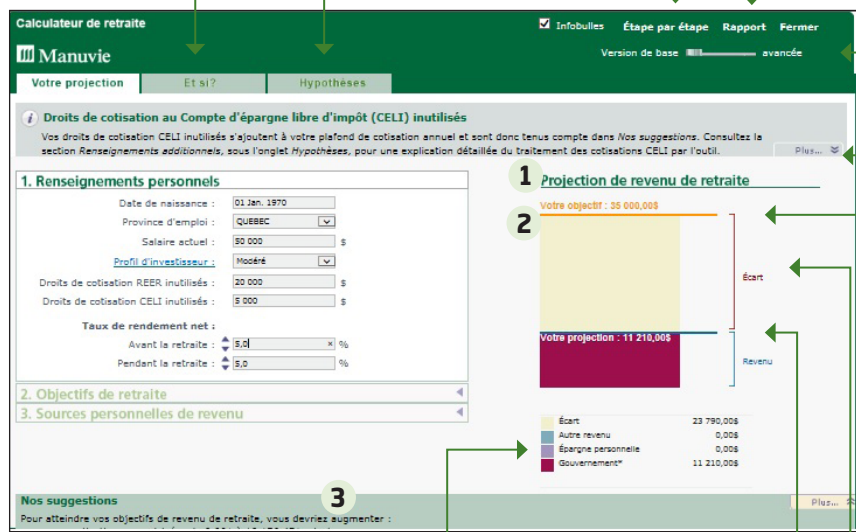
Calculateur de retraite

Infobulles Étape par étape Rapport Fermer

Manuvie

Version de base avancée

Votre projection Et si? Hypothèses

Droits de cotisation au Compte d'épargne libre d'impôt (CELI) inutilisés

Vos droits de cotisation CELI inutilisés s'ajoutent à votre plafond de cotisation annuel et sont donc tenus compte dans Nos suggestions. Consultez la section Renseignements additionnels, sous l'onglet Hypothèses, pour une explication détaillée du traitement des cotisations CELI par l'outil.

Plus...

1. Renseignements personnels

Date de naissance : 01 Jan. 1970

Province d'emploi : QUEBEC

Salaire actuel : 50 000 $

Profil d'investisseur : Modéré

Droits de cotisation REER inutilisés : 20 000 $

Droits de cotisation CELI inutilisés : 5 000 $

Taux de rendement net :

Avant la retraite : 5,0 %

Pendant la retraite : 5,0 %

2. Objectifs de retraite

3. Sources personnelles de revenu

1

Projection de revenu de retraite

2

Votre objectif : 35 000,00$

Écart

Votre projection : 11 210,00$

Revenu

| | |
|---|---|
| Écart | 23 790,00$ |
| Autre revenu | 0,00$ |
| Épargne personnelle | 0,00$ |
| Gouvernement* | 11 210,00$ |

Nos suggestions

3

Plus...

Pour atteindre vos objectifs de revenu de retraite, vous devriez augmenter :